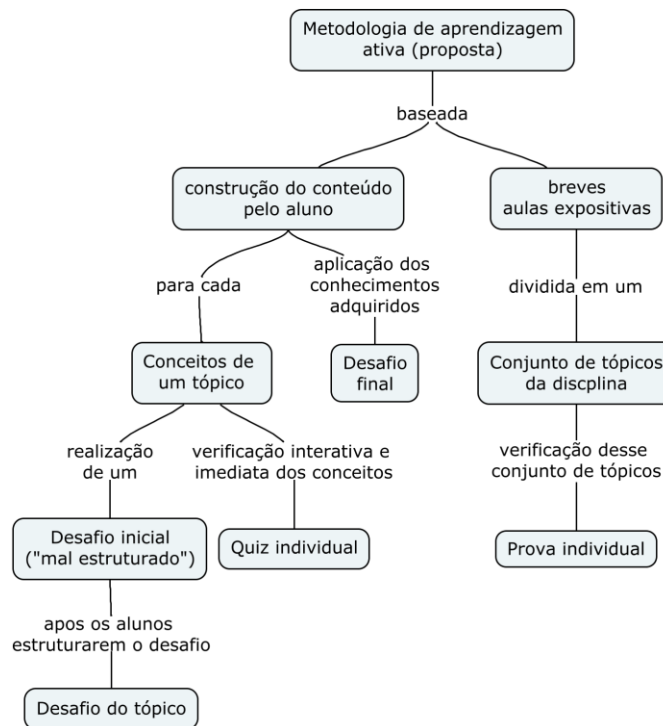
Metodologia de aprendizagem ativa (proposta)

baseada

construção do conteúdo pelo aluno

breves aulas expositivas

para cada

aplicação dos conhecimentos adquiridos

dividida em um

Conceitos de um tópico

Desafio final

Conjunto de tópicos da discplina

realização de um

verificação interativa e imediata dos conceitos

verificação desse conjunto de tópicos

Desafio inicial ("mal estruturado")

Quiz individual

Prova individual

apos os alunos estruturarem o desafio

Desafio do tópico